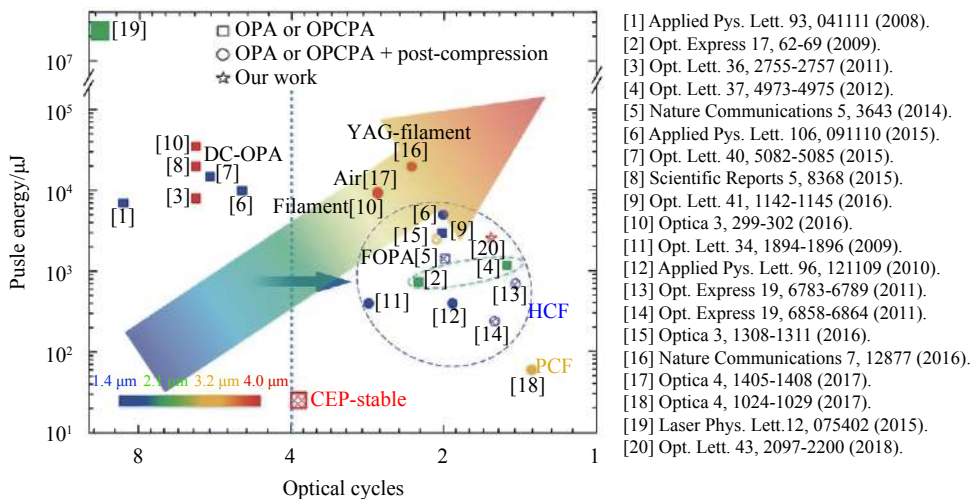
[19]

OPA or OPCPA
OPA or OPCPA + post-compression
Our work

$10^7$
$10^5$
$10^4$
$10^3$
$10^2$
$10^1$

Pusle energy/μJ

[10]
[8]
[3]
DC-OPA
[7]
[6]
[1]
YAG-filament
[16]
Air[17]
Filament[10]
[6]
[15]
[9]
[20]
FOPA[5]
[4]
[2]
[13]
[11]
[12]
[14]
HCF
PCF
[18]

1.4 μm 2.1 μm 3.2 μm 4.0 μm
CEP-stable

8 4 2 1

Optical cycles

[1] Applied Pys. Lett. 93, 041111 (2008).
[2] Opt. Express 17, 62-69 (2009).
[3] Opt. Lett. 36, 2755-2757 (2011).
[4] Opt. Lett. 37, 4973-4975 (2012).
[5] Nature Communications 5, 3643 (2014).
[6] Applied Pys. Lett. 106, 091110 (2015).
[7] Opt. Lett. 40, 5082-5085 (2015).
[8] Scientific Reports 5, 8368 (2015).
[9] Opt. Lett. 41, 1142-1145 (2016).
[10] Optica 3, 299-302 (2016).
[11] Opt. Lett. 34, 1894-1896 (2009).
[12] Applied Pys. Lett. 96, 121109 (2010).
[13] Opt. Express 19, 6783-6789 (2011).
[14] Opt. Express 19, 6858-6864 (2011).
[15] Optica 3, 1308-1311 (2016).
[16] Nature Communications 7, 12877 (2016).
[17] Optica 4, 1405-1408 (2017).
[18] Optica 4, 1024-1029 (2017).
[19] Laser Phys. Lett.12, 075402 (2015).
[20] Opt. Lett. 43, 2097-2200 (2018).